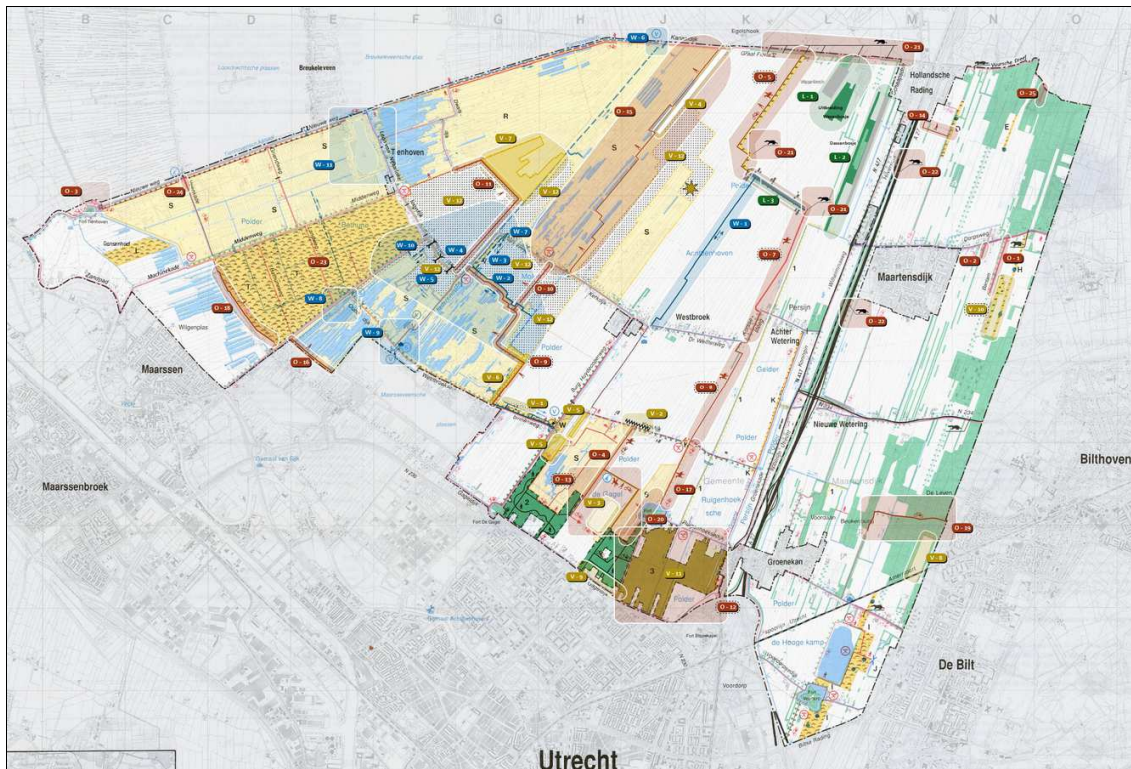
B C D E F G H J K L M N O

Breukeleveen
Egelshoek
Hollandsche Rading
Tenhoven
R
S
Polder
Maartensdijk
Maarssen
Westbroek
Achter Wetering
Nieuwe Wetering
Bilthoven
Maarssenbroek
Groenekan
De Bilt
Utrecht
Polder
Polder
Polder
Gemeente
Ruigenhoek
de Haage kamp
Persijn
Achttienhoven
Wilgenplas
Fort De Gagel
Fort Blauwkapel
Voordorp

O - 3
O - 26
O - 23
O - 18
O - 16
O - 11
O - 15
O - 25
O - 5
O - 21
O - 24
O - 14
O - 22
O - 25
O - 2
O - 1
O - 7
O - 10
O - 9
O - 8
O - 22
O - 6
O - 13
O - 17
O - 20
O - 12
O - 19
W - 6
W - 11
W - 10
W - 4
W - 7
W - 3
W - 5
W - 2
W - 8
W - 9
W - 1
V - 7
V - 4
V - 12
V - 13
V - 11
V - 3
V - 14
V - 6
V - 1
V - 5
V - 2
V - 9
V - 15
V - 8
V - 10
L - 1
L - 2
L - 3